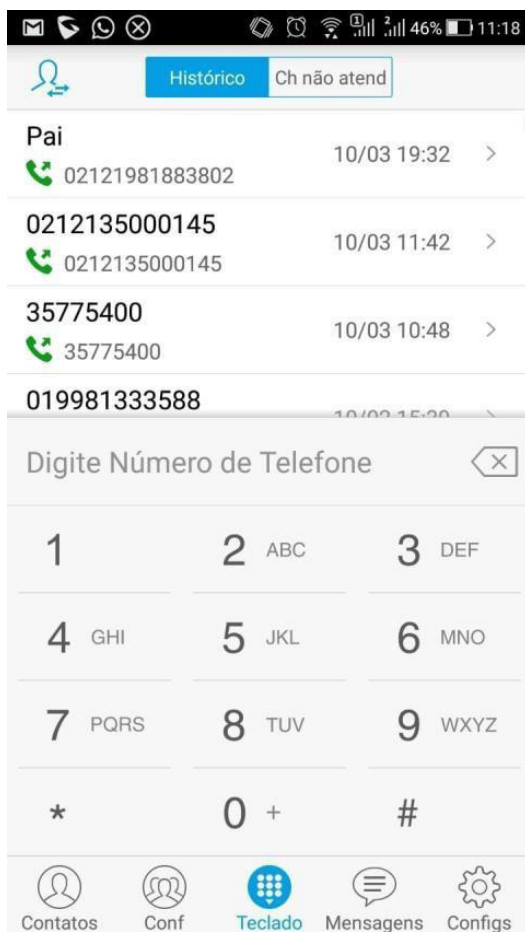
46% 11:18

Histórico
Ch não atend

Pai
02121981883802
10/03 19:32 >

0212135000145
0212135000145
10/03 11:42 >

35775400
35775400
10/03 10:48 >

019981333588
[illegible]

Digite Número de Telefone

1
2 ABC
3 DEF
4 GHI
5 JKL
6 MNO
7 PQRS
8 TUV
9 WXYZ
*
0 +
#

Contatos
Conf
Teclado
Mensagens
Configs